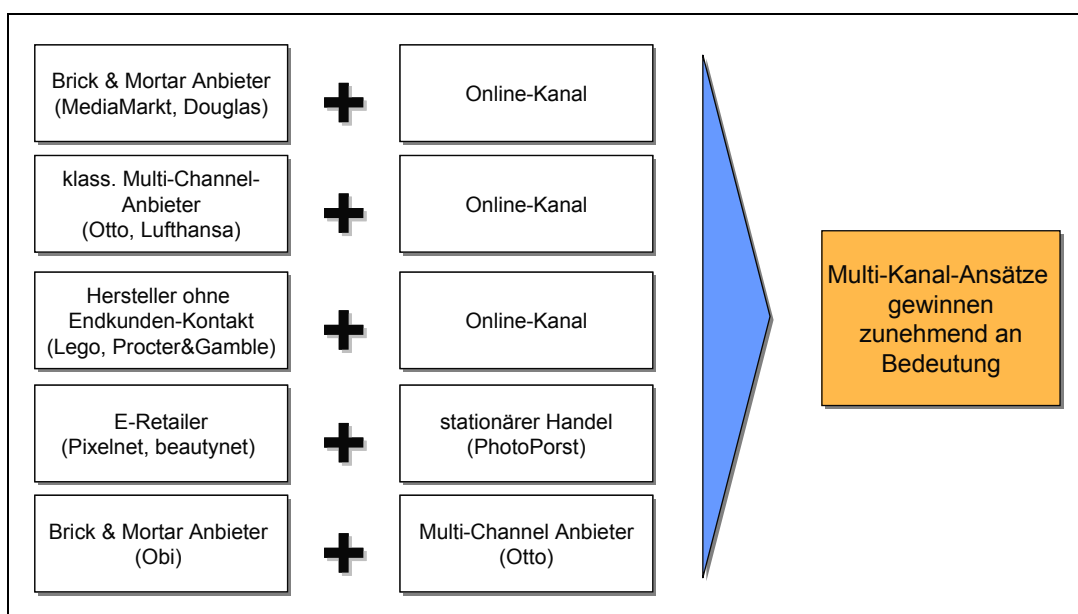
Brick & Mortar Anbieter (MediaMarkt, Douglas)

Online-Kanal

klass. Multi-Channel-Anbieter (Otto, Lufthansa)

Online-Kanal

Hersteller ohne Endkunden-Kontakt (Lego, Procter&Gamble)

Online-Kanal

E-Retailer (Pixelnet, beautynet)

stationärer Handel (PhotoPorst)

Brick & Mortar Anbieter (Obi)

Multi-Channel Anbieter (Otto)

Multi-Kanal-Ansätze gewinnen zunehmend an Bedeutung